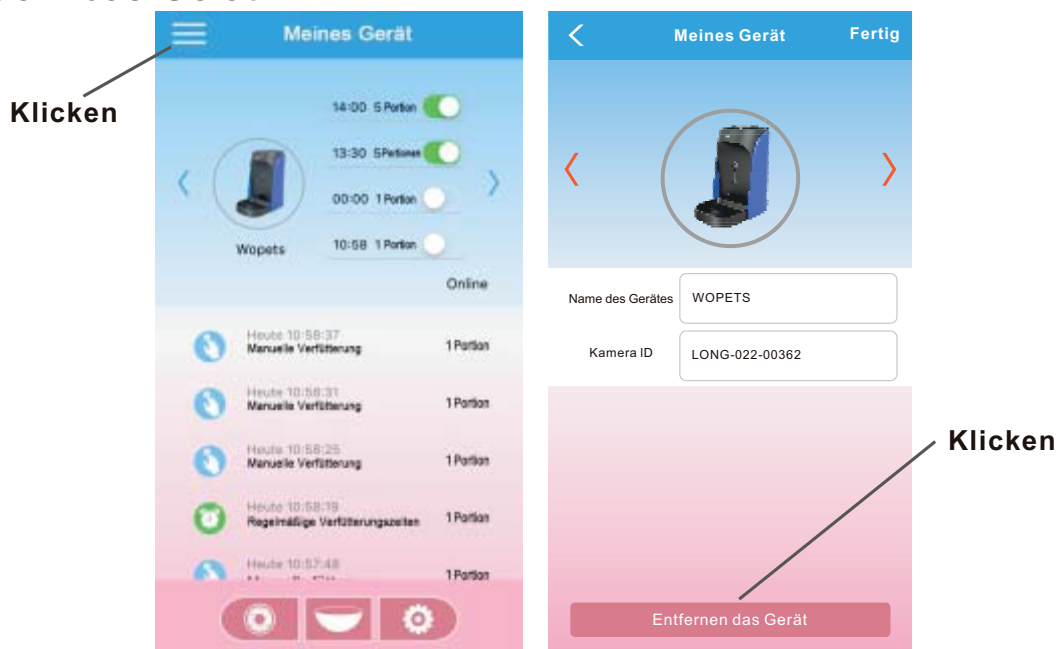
Meines Gerät

Klicken

14:00 5 Portion

13:30 5 Portionen

00:00 1 Portion

10:58 1 Portion

Wopets

Online

Heute 10:58:37
Manuelle Verfütterung
1 Portion

Heute 10:58:31
Manuelle Verfütterung
1 Portion

Heute 10:58:25
Manuelle Verfütterung
1 Portion

Heute 10:58:19
Regelmäßige Verfütterungszeiten
1 Portion

Heute 10:57:48
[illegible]
1 Portion

Meines Gerät
Fertig

Name des Gerätes
WOPETS

Kamera ID
LONG-022-00362

Klicken

Entfernen das Gerät